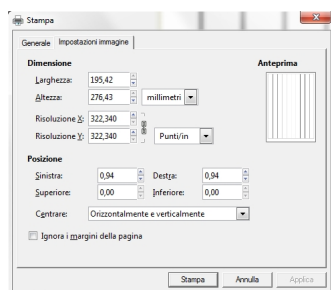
Stampa

Generale | Impostazioni immagine

Dimensione

Larghezza: 195,42

Altezza: 276,43 millimetri

Risoluzione X: 322,340

Risoluzione Y: 322,340 Punti/in

Anteprima

Posizione

Sinistra: 0,94 Destra: 0,94

Superiore: 0,00 Inferiore: 0,00

Centrare: Orizzontalmente e verticalmente

Ignora i margini della pagina

Stampa Annulla Applica